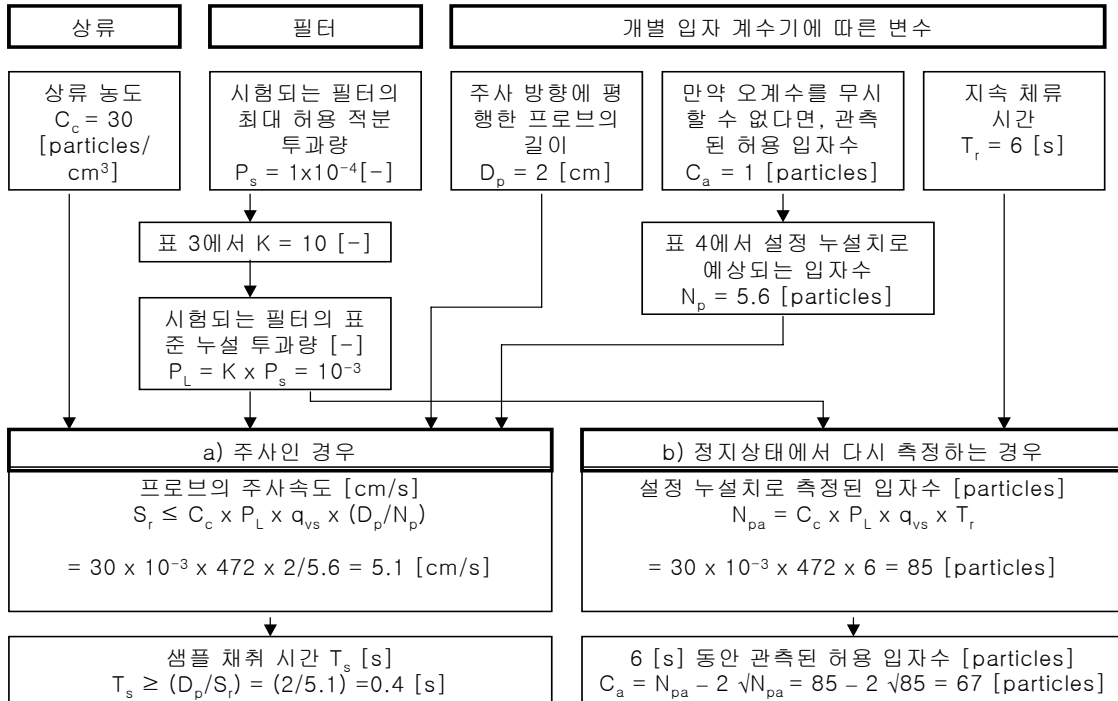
상류

필터

개별 입자 계수기에 따른 변수

상류 농도 $C_c = 30$ [particles/cm³]

시험되는 필터의 최대 허용 적분 투과량 $P_s = 1x10^{-4}$[-]

주사 방향에 평행한 프로브의 길이 $D_p = 2$ [cm]

만약 오계수를 무시할 수 없다면, 관측된 허용 입자수 $C_a = 1$ [particles]

지속 체류 시간 $T_r = 6$ [s]

표 3에서 K = 10 [-]

표 4에서 설정 누설치로 예상되는 입자수 $N_p = 5.6$ [particles]

시험되는 필터의 표준 누설 투과량 [-] $P_L = K \times P_s = 10^{-3}$

a) 주사인 경우

프로브의 주사속도 [cm/s] $S_r \leq C_c \times P_L \times q_{vs} \times (D_p/N_p)$

$= 30 \times 10^{-3} \times 472 \times 2/5.6 = 5.1$ [cm/s]

b) 정지상태에서 다시 측정하는 경우

설정 누설치로 측정된 입자수 [particles] $N_{pa} = C_c \times P_L \times q_{vs} \times T_r$

$= 30 \times 10^{-3} \times 472 \times 6 = 85$ [particles]

샘플 채취 시간 $T_s$ [s] $T_s \geq (D_p/S_r) = (2/5.1) = 0.4$ [s]

6 [s] 동안 관측된 허용 입자수 [particles] $C_a = N_{pa} - 2\sqrt{N_{pa}} = 85 - 2\sqrt{85} = 67$ [particles]